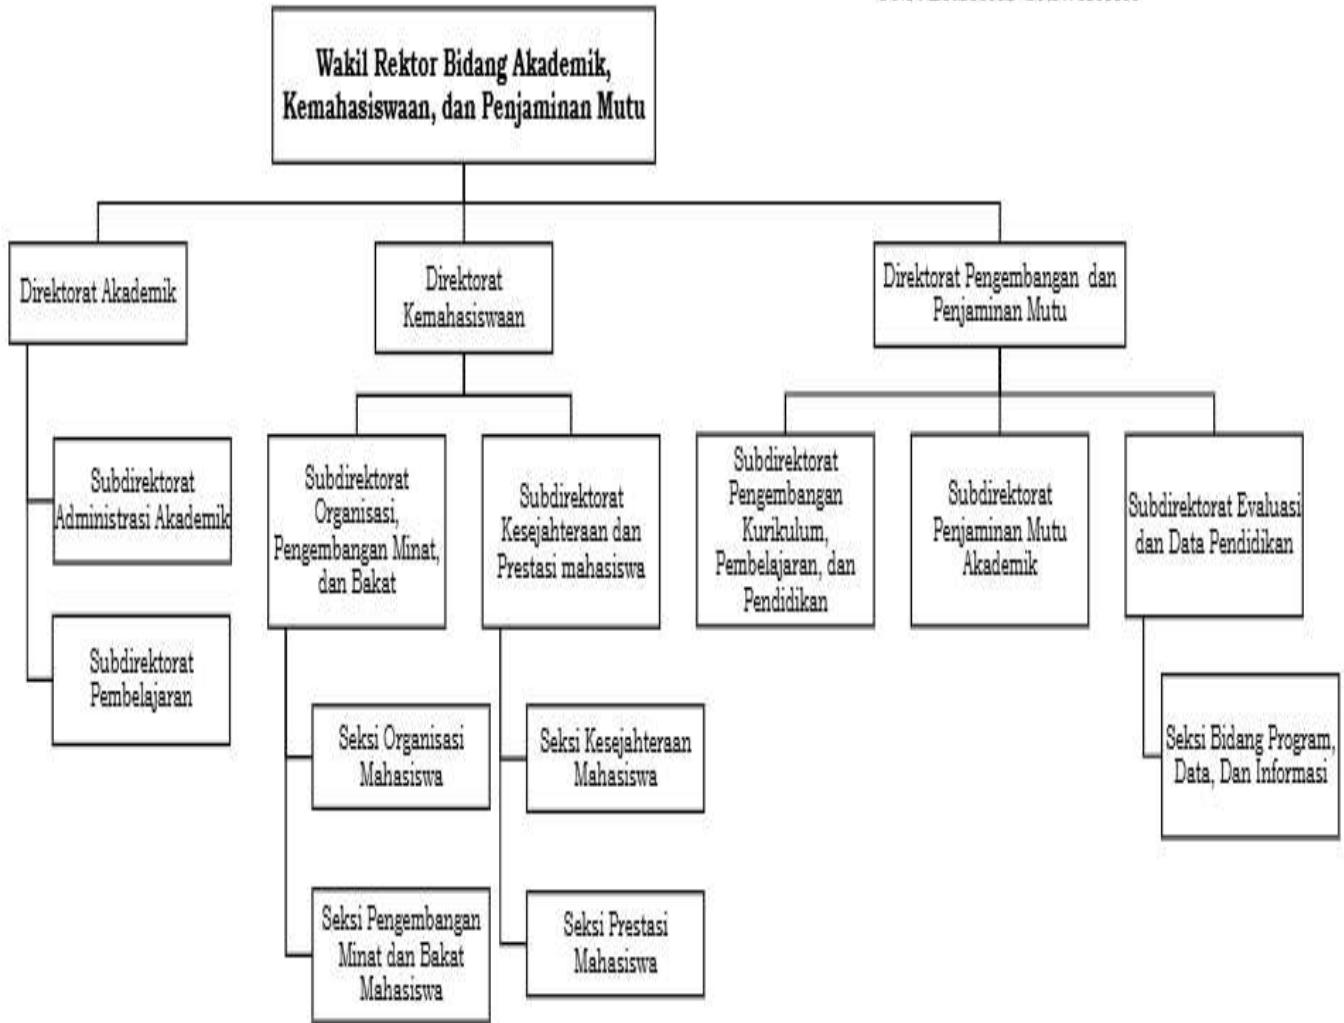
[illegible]

Wakil Rektor Bidang Akademik, Kemahasiswaan, dan Penjaminan Mutu

Direktorat Akademik

Direktorat Kemahasiswaan

Direktorat Pengembangan dan Penjaminan Mutu

Subdirektorat Administrasi Akademik

Subdirektorat Pembelajaran

Subdirektorat Organisasi, Pengembangan Minat, dan Bakat

Subdirektorat Kesejahteraan dan Prestasi mahasiswa

Subdirektorat Pengembangan Kurikulum, Pembelajaran, dan Pendidikan

Subdirektorat Penjaminan Mutu Akademik

Subdirektorat Evaluasi dan Data Pendidikan

Seksi Organisasi Mahasiswa

Seksi Pengembangan Minat dan Bakat Mahasiswa

Seksi Kesejahteraan Mahasiswa

Seksi Prestasi Mahasiswa

Seksi Bidang Program, Data, Dan Informasi